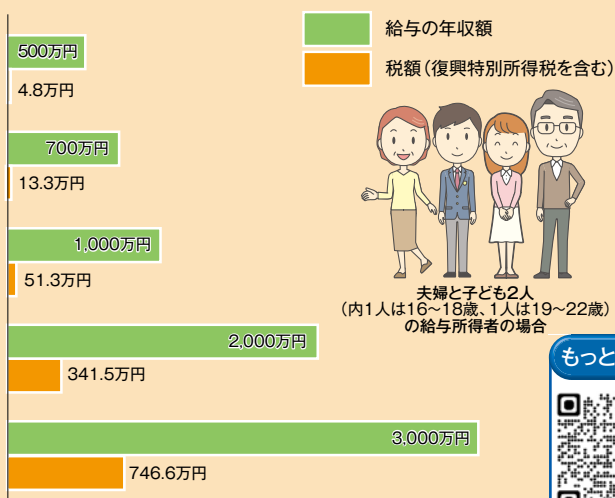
給与の年収額

税額（復興特別所得税を含む）

500万円

4.8万円

700万円

13.3万円

1,000万円

51.3万円

2,000万円

341.5万円

3,000万円

746.6万円

夫婦と子ども2人
（内1人は16～18歳、1人は19～22歳）
の給与所得者の場合

もっと